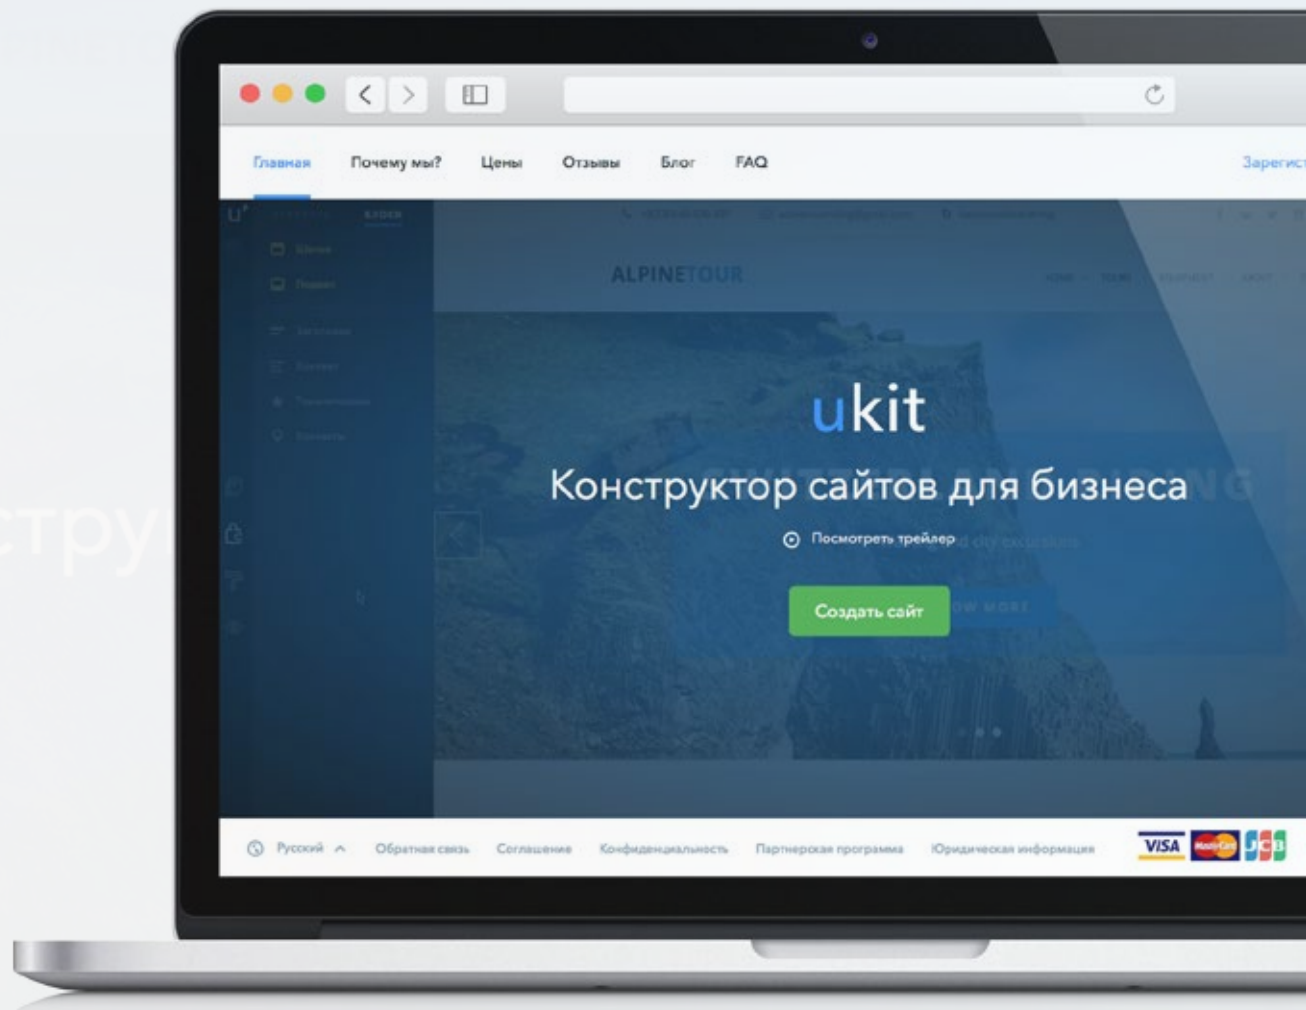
стру

Главная Почему мы? Цены Отзывы Блог FAQ Зарегис

ALPINETOUR

ukit

Конструктор сайтов для бизнеса

Посмотреть трейлер

Создать сайт

Русский Обратная связь Соглашение Конфиденциальность Партнерская программа Юридическая информация

VISA MasterCard JCB